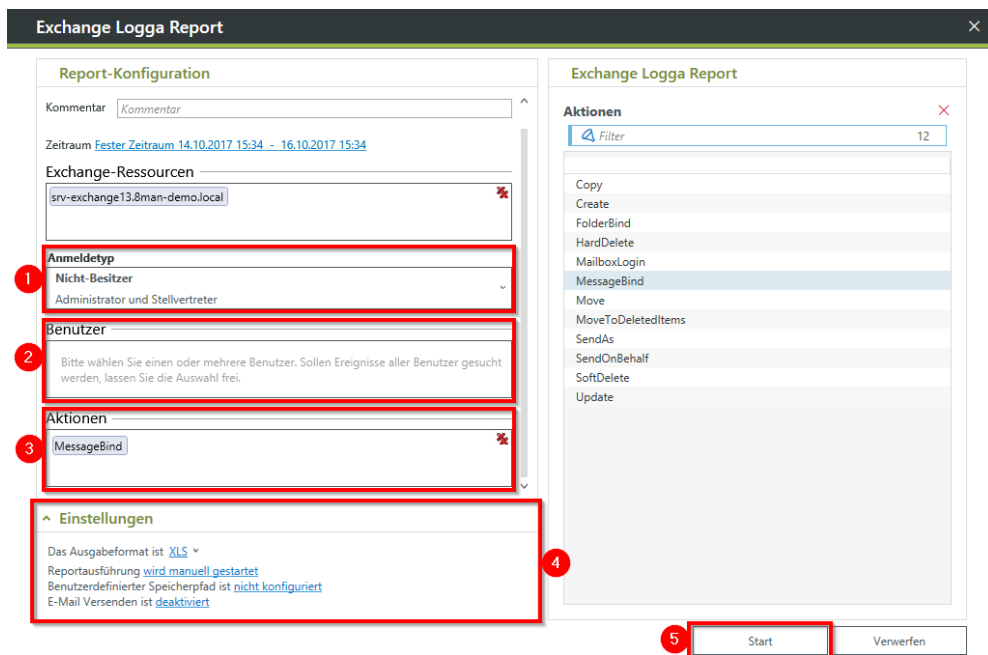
Exchange Logga Report

Report-Konfiguration

Kommentar Kommentar

Zeitraum Fester Zeitraum 14.10.2017 15:34 - 16.10.2017 15:34

Exchange-Ressourcen

srv-exchange13.8man-demo.local

1

Anmeldetyp
Nicht-Besitzer
Administrator und Stellvertreter

2

Benutzer

Bitte wählen Sie einen oder mehrere Benutzer. Sollen Ereignisse aller Benutzer gesucht werden, lassen Sie die Auswahl frei.

3

Aktionen

MessageBind

Einstellungen

Das Ausgabeformat ist XLS
Reportausführung wird manuell gestartet
Benutzerdefinierter Speicherpfad ist nicht konfiguriert
E-Mail Versenden ist deaktiviert

4

Exchange Logga Report

Aktionen

Filter 12

Copy
Create
FolderBind
HardDelete
MailboxLogin
MessageBind
Move
MoveToDeletedItems
SendAs
SendOnBehalf
SoftDelete
Update

5

Start

Verwerfen